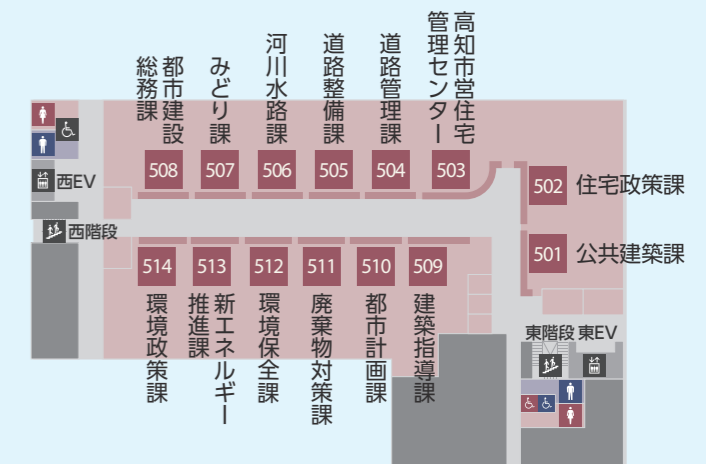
都市建設総務課
508
みどり課
507
河川水路課
506
道路整備課
505
道路管理課
504
高知市営住宅管理センター
503
502 住宅政策課
501 公共建築課
西EV
西階段
514
環境政策課
513
新エネルギー推進課
512
環境保全課
511
廃棄物対策課
510
都市計画課
509
建築指導課
東階段 東EV